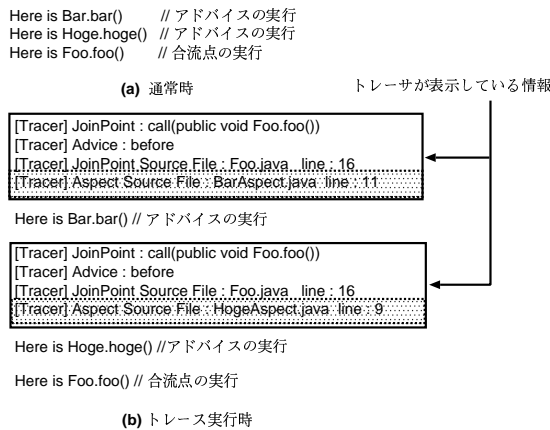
Here is Bar.bar() // アドバイスの実行
Here is Hoge.hoge() // アドバイスの実行
Here is Foo.foo() // 合流点の実行

(a) 通常時

トレーサが表示している情報

[Tracer] JoinPoint : call(public void Foo.foo())
[Tracer] Advice : before
[Tracer] JoinPoint Source File : Foo.java line : 16
[Tracer] Aspect Source File : BarAspect.java line : 11

Here is Bar.bar() // アドバイスの実行

[Tracer] JoinPoint : call(public void Foo.foo())
[Tracer] Advice : before
[Tracer] JoinPoint Source File : Foo.java line : 16
[Tracer] Aspect Source File : HogeAspect.java line : 9

Here is Hoge.hoge() //アドバイスの実行

Here is Foo.foo() // 合流点の実行

(b) トレース実行時